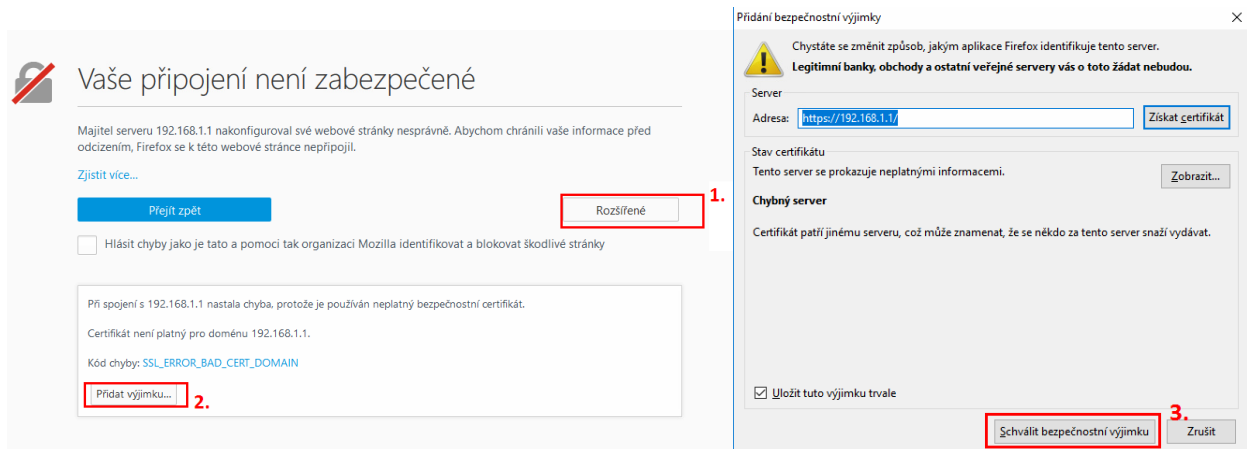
Vaše připojení není zabezpečené

Majitel serveru 192.168.1.1 nakonfiguroval své webové stránky nesprávně. Abychom chránili vaše informace před odcizením, Firefox se k této webové stránce nepřipojil.

Zjistit více...

Přejít zpět

Rozšířené

1.

Hlásit chyby jako je tato a pomoci tak organizaci Mozilla identifikovat a blokovat škodlivé stránky

Při spojení s 192.168.1.1 nastala chyba, protože je používán neplatný bezpečnostní certifikát.

Certifikát není platný pro doménu 192.168.1.1.

Kód chyby: SSL_ERROR_BAD_CERT_DOMAIN

Přidat výjimku...

2.

Přidání bezpečnostní výjimky

Chystáte se změnit způsob, jakým aplikace Firefox identifikuje tento server.

Legitimní banky, obchody a ostatní veřejné servery vás o toto žádat nebudou.

Server

Adresa: https://192.168.1.1/

Získat certifikát

Stav certifikátu

Tento server se prokazuje neplatnými informacemi.

Zobrazit...

Chybný server

Certifikát patří jinému serveru, což může znamenat, že se někdo za tento server snaží vydávat.

Uložit tuto výjimku trvale

3.

Schválit bezpečnostní výjimku

Zrušit